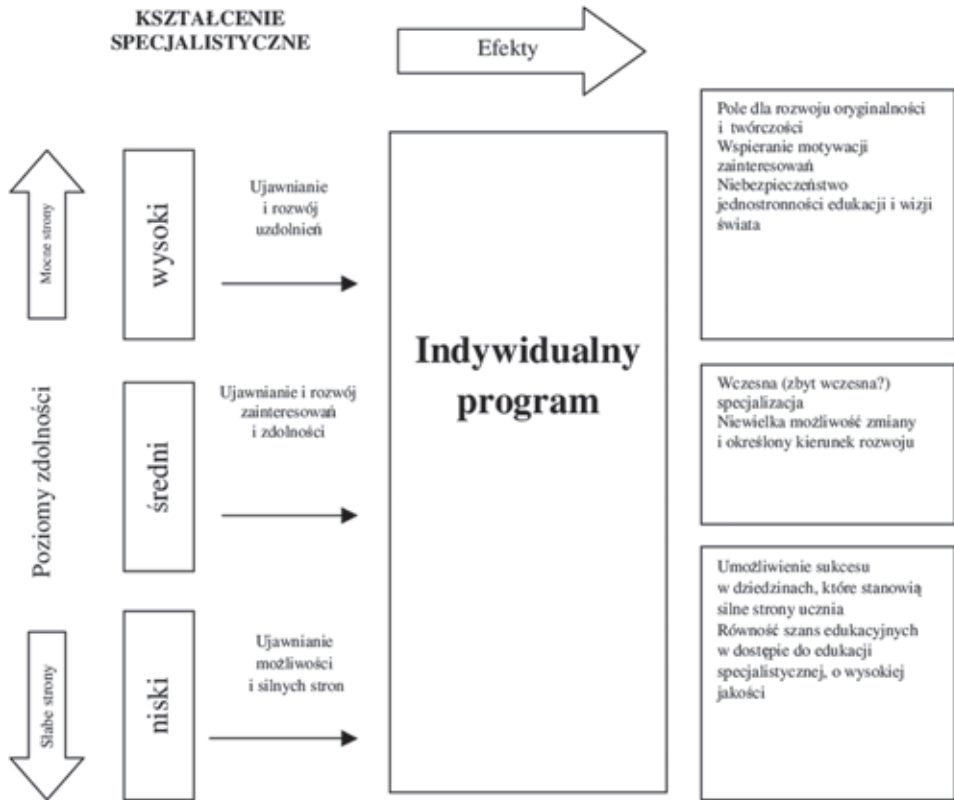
KSZTAŁCENIE SPECJALISTYCZNE

Efekty

Mocne strony

Poziomy zdolności

Słabe strony

wysoki

Ujawnianie i rozwój uzdolnień

średni

Ujawnianie i rozwój zainteresowań i zdolności

niski

Ujawnianie możliwości i silnych stron

Indywidualny program

Pole dla rozwoju oryginalności i twórczości
Wspieranie motywacji zainteresowań
Niebezpieczeństwo jednostronności edukacji i wizji świata

Wczesna (zbyt wczesna?) specjalizacja
Niewielka możliwość zmiany i określony kierunek rozwoju

Umożliwienie sukcesu w dziedzinach, które stanowią silne strony ucznia
Równość szans edukacyjnych w dostępie do edukacji specjalistycznej, o wysokiej jakości